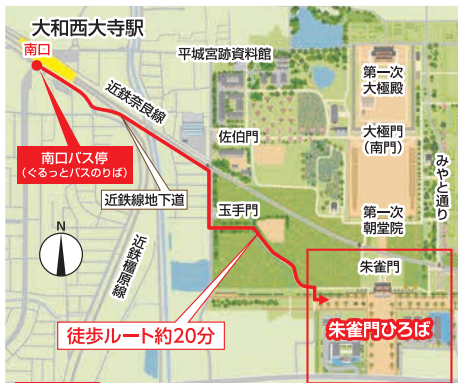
大和西大寺駅

南口

平城宮跡資料館

第一次
大極殿

近鉄奈良線

佐伯門

大極門
(南門)

南口バス停
(ぐるっとバスのりば)

みやと通り

近鉄線地下道

玉手門

第一次
朝堂院

N

近鉄橿原線

朱雀門

徒歩ルート約20分

朱雀門ひろば